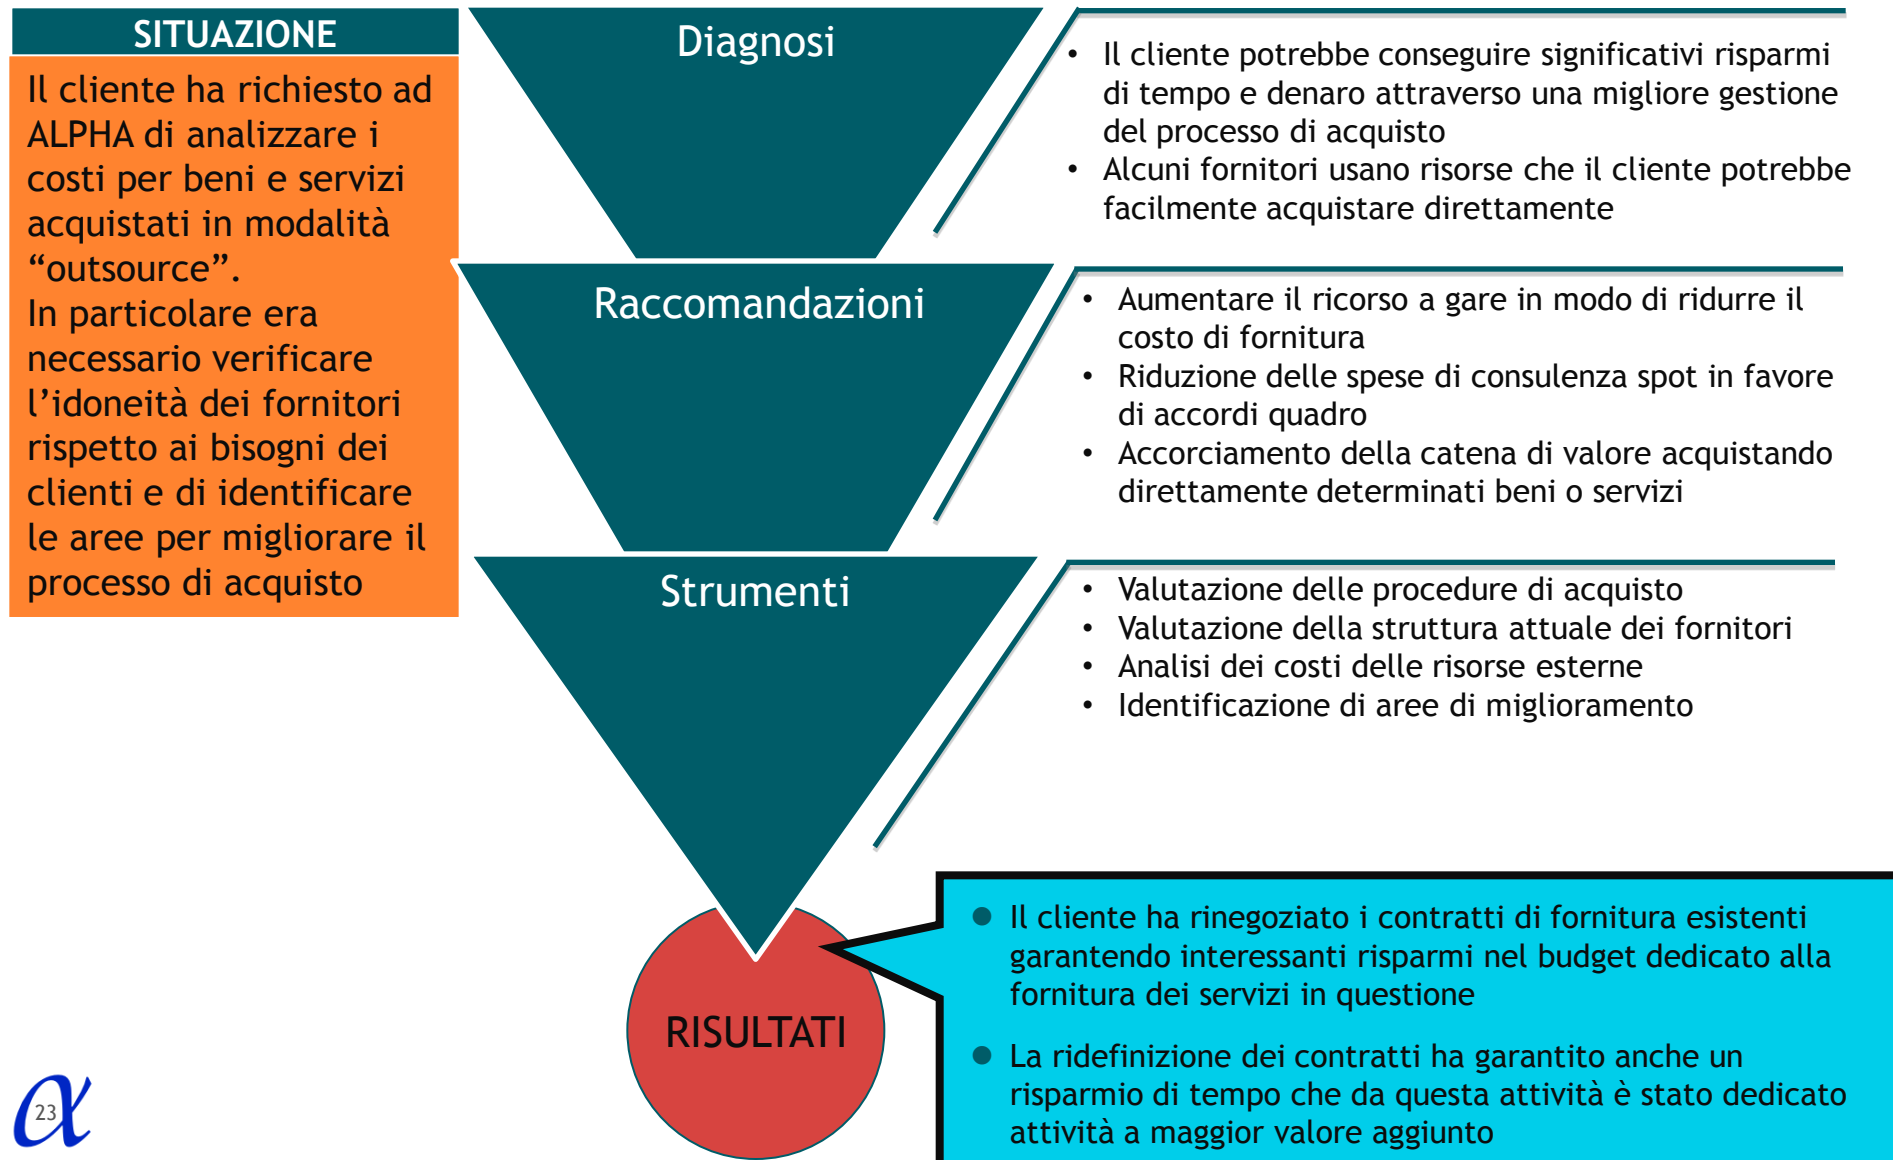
SITUAZIONE

Il cliente ha richiesto ad ALPHA di analizzare i costi per beni e servizi acquistati in modalità “outsource”.
In particolare era necessario verificare l’idoneità dei fornitori rispetto ai bisogni dei clienti e di identificare le aree per migliorare il processo di acquisto

Diagnosi

- Il cliente potrebbe conseguire significativi risparmi di tempo e denaro attraverso una migliore gestione del processo di acquisto
- Alcuni fornitori usano risorse che il cliente potrebbe facilmente acquistare direttamente

Raccomandazioni

- Aumentare il ricorso a gare in modo di ridurre il costo di fornitura
- Riduzione delle spese di consulenza spot in favore di accordi quadro
- Accorciamento della catena di valore acquistando direttamente determinati beni o servizi

Strumenti

- Valutazione delle procedure di acquisto
- Valutazione della struttura attuale dei fornitori
- Analisi dei costi delle risorse esterne
- Identificazione di aree di miglioramento

RISULTATI

- Il cliente ha rinegoziato i contratti di fornitura esistenti garantendo interessanti risparmi nel budget dedicato alla fornitura dei servizi in questione
- La ridefinizione dei contratti ha garantito anche un risparmio di tempo che da questa attività è stato dedicato attività a maggior valore aggiunto

23